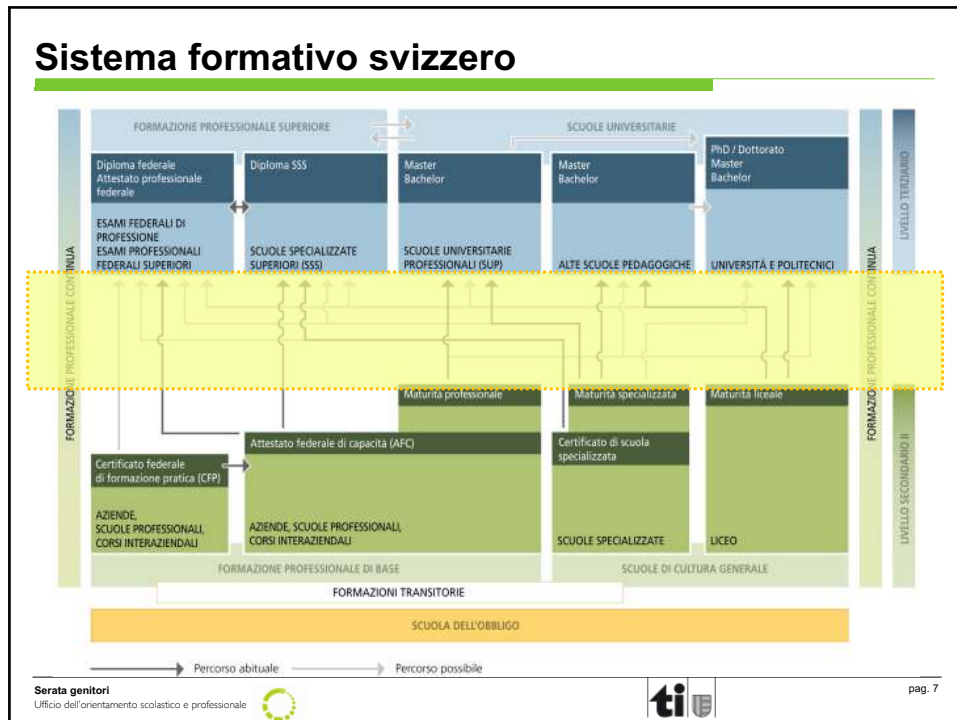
Sistema formativo svizzero

FORMAZIONE PROFESSIONALE SUPERIORE

SCUOLE UNIVERSITARIE

Diploma federale
Attestato professionale federale

ESAMI FEDERALI DI PROFESSIONE
ESAMI PROFESSIONALI FEDERALI SUPERIORI

Diploma SSS

SCUOLE SPECIALIZZATE SUPERIORI (SSS)

Master
Bachelor

SCUOLE UNIVERSITARIE PROFESSIONALI (SUP)

Master
Bachelor

ALTE SCUOLE PEDAGOGICHE

PhD / Dottorato
Master
Bachelor

UNIVERSITÀ E POLITECNICI

LIVELLO TERZIARIO

FORMAZIONE PROFESSIONALE CONTINUA

FORMAZIONE PROFESSIONALE CONTINUA

Maturità professionale

Maturità specializzata

Maturità liceale

Attestato federale di capacità (AFC)

Certificato di scuola specializzata

Certificato federale di formazione pratica (CFP)

AZIENDE, SCUOLE PROFESSIONALI, CORSI INTERAZIENDALI

AZIENDE, SCUOLE PROFESSIONALI, CORSI INTERAZIENDALI

SCUOLE SPECIALIZZATE

LICEO

LIVELLO SECONDARIO II

FORMAZIONE PROFESSIONALE DI BASE

SCUOLE DI CULTURA GENERALE

FORMAZIONI TRANSITORIE

SCUOLA DELL'OBBLIGO

Percorso abituale

Percorso possibile

Serata genitori
Ufficio dell'orientamento scolastico e professionale

ti

pag. 7